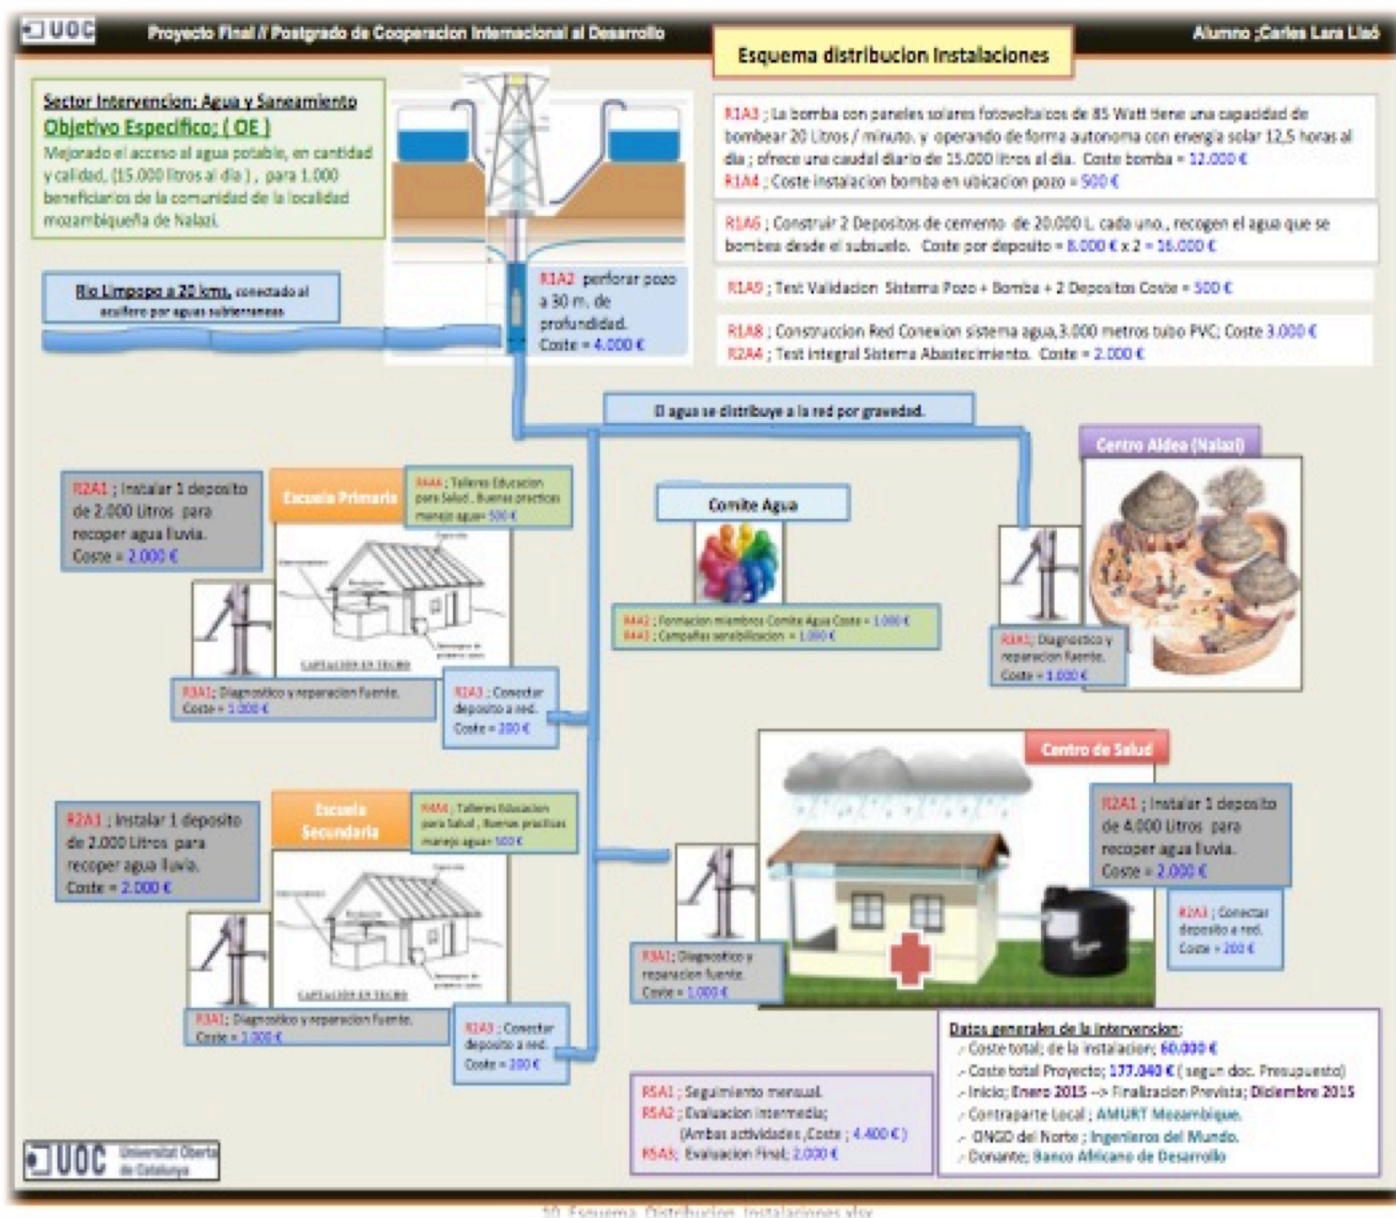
UOC Proyecto Final // Postgrado de Cooperacion Internacional al Desarrollo Alumno ;Carlos Lara Lladó

Esquema distribucion Instalaciones

Sector Intervencion: Agua y Saneamiento
Objetivo Especifico; ( OE )
Mejorado el acceso al agua potable, en cantidad y calidad, (15.000 litros al dia ) , para 1.000 beneficiarios de la comunidad de la localidad mozambiqueña de Nalazi.

R1A3 ; La bomba con paneles solares fotovoltaicos de 85 Watt tiene una capacidad de bombear 20 Litros / minuto. y operando de forma autonoma con energia solar 12,5 horas al dia ; ofrece una caudal diario de 15.000 litros al dia. Coste bomba = 12.000 €
R1A4 ; Coste instalacion bomba en ubicacion pozo = 500 €

R1A6 ; Construir 2 Depositos de cemento de 20.000 L. cada uno., recogen el agua que se bombea desde el subsuelo. Coste por deposito = 8.000 € x 2 = 16.000 €

R1A9 ; Test Validacion Sistema Pozo + Bomba + 2 Depositos Coste = 500 €

R1A8 ; Construccion Red Conexion sistema agua,3.000 metros tubo PVC; Coste 3.000 €
R2A4 ; Test integral Sistema Abastecimiento. Coste = 2.000 €

Rio Limpopo a 20 kms, conectado al acuifero por aguas subterraneas

R1A2 perforar pozo a 30 m. de profundidad. Coste = 4.000 €

El agua se distribuye a la red por gravedad.

Centro Aldea (Nalazi)

R2A1 ; Instalar 1 deposito de 2.000 Litros para recoger agua lluvia. Coste = 2.000 €

Escuela Primaria

R4A4 ; Talleres Educacion para Salud , Buenas practicas manejo agua= 500 €

Comite Agua

R4A2 ; Formacion miembros Comite Agua Coste = 1.000 €
R4A3 ; Campañas sensibilizacion = 1.000 €

R3A1; Diagnostico y reparacion fuente. Coste = 1.000 €

CAPTACION EN TECHO

R3A1; Diagnostico y reparacion fuente. Coste = 1.000 €

R2A3 ; Conectar deposito a red. Coste = 200 €

Centro de Salud

R2A1 ; Instalar 1 deposito de 2.000 Litros para recoger agua lluvia. Coste = 2.000 €

Escuela Secundaria

R4A4 ; Talleres Educacion para Salud , Buenas practicas manejo agua= 500 €

R2A1 ; Instalar 1 deposito de 4.000 Litros para recoger agua lluvia. Coste = 2.000 €

R2A3 ; Conectar deposito a red. Coste = 200 €

R3A1; Diagnostico y reparacion fuente. Coste = 1.000 €

CAPTACION EN TECHO

R3A1; Diagnostico y reparacion fuente. Coste = 1.000 €

R2A3 ; Conectar deposito a red. Coste = 200 €

Datos generales de la intervencion:
- Coste total; de la instalacion; 60.000 €
- Coste total Proyecto; 177.040 € ( segun doc. Presupuesto)
- Inicio; Enero 2015 --> Finalizacion Prevista; Diciembre 2015
- Contraparte Local ; AMURT Mozambique.
- ONGD del Norte ; Ingenieros del Mundo.
- Donante; Banco Africano de Desarrollo

R5A1 ; Seguimiento mensual.
R5A2 ; Evaluacion intermedia;
(Ambas actividades ,Coste ; 4.400 € )
R5A3; Evaluacion Final; 2.000 €

UOC Universitat Oberta de Catalunya

10. Esquema Distribucion Instalaciones.xlsx